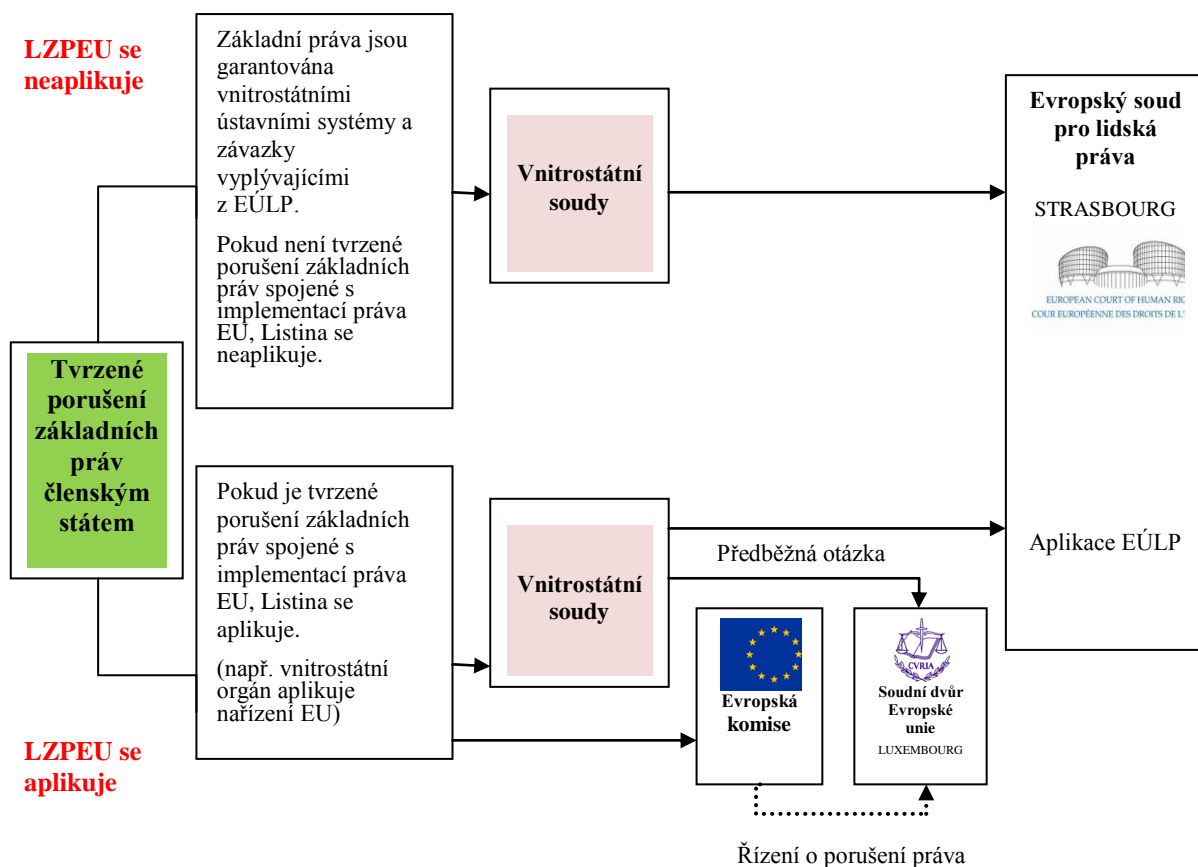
LZPEU se neaplikuje

Základní práva jsou garantována vnitrostátními ústavními systémy a závazky vyplývajícími z EÚLP.

Pokud není tvrzené porušení základních práv spojené s implementací práva EU, Listina se neaplikuje.

Vnitrostátní soudy

Evropský soud pro lidská práva

STRASBOURG

EUROPEAN COURT OF HUMAN RI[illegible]
COUR EUROPÉENNE DES DROITS DE L'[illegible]

Tvrzené porušení základních práv členským státem

Pokud je tvrzené porušení základních práv spojené s implementací práva EU, Listina se aplikuje.

(např. vnitrostátní orgán aplikuje nařízení EU)

Vnitrostátní soudy

Předběžná otázka

Aplikace EÚLP

Evropská komise

CVRIA

Soudní dvůr Evropské unie

LUXEMBOURG

LZPEU se aplikuje

Řízení o porušení práva